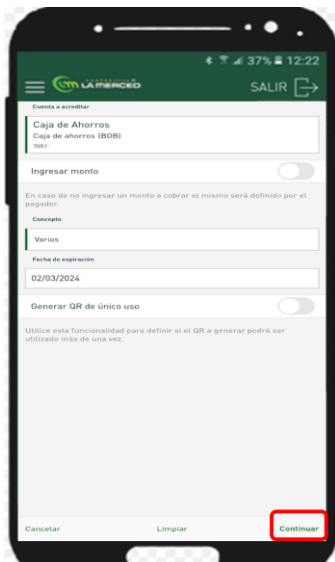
37% 12:22

LA MERCED

SALIR

Cuenta a acreditar

Caja de Ahorros
Caja de ahorros (BOB)
7051

Ingresar monto

En caso de no ingresar un monto a cobrar el mismo será definido por el pagador.

Concepto

Varios

Fecha de expiración

02/03/2024

Generar QR de único uso

Utilice esta funcionalidad para definir si el QR a generar podrá ser utilizado más de una vez.

Cancelar

Limpiar

Continuar